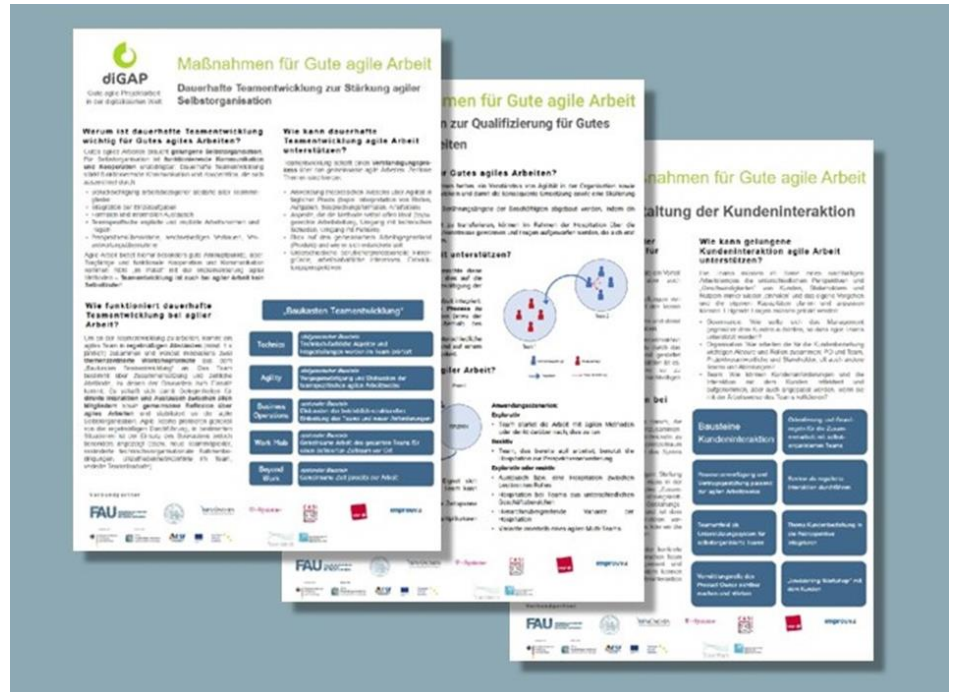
diGAP

Gute agile Projektarbeit in der digitalisierten Welt

Maßnahmen für Gute agile Arbeit

Dauerhafte Teamentwicklung zur Stärkung agiler Selbstorganisation

Warum ist dauerhafte Teamentwicklung wichtig für Gutes agiles Arbeiten?

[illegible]

Wie kann dauerhafte Teamentwicklung agile Arbeit unterstützen?

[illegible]

Wie funktioniert dauerhafte Teamentwicklung bei agiler Arbeit?

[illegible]

„Baukasten Teamentwicklung"

Technics

Agility

Business Operations

Work Hub

Beyond Work

Verbundpartner

FAU

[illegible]

Maßnahmen für Gute agile Arbeit

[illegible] zur Qualifizierung für Gutes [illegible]eiten

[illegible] Gutes agiles Arbeiten?

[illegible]

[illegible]t unterstützen?

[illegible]

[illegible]gler Arbeit?

Anwendungsbeispiele:

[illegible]

FAU

Maßnahmen für Gute agile Arbeit

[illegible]taltung der Kundeninteraktion

Wie kann gelungene Kundeninteraktion agile Arbeit unterstützen?

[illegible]

Bausteine Kundeninteraktion

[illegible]

„Awakening Workshop" mit dem Kunden

Verbundpartner

FAU

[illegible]